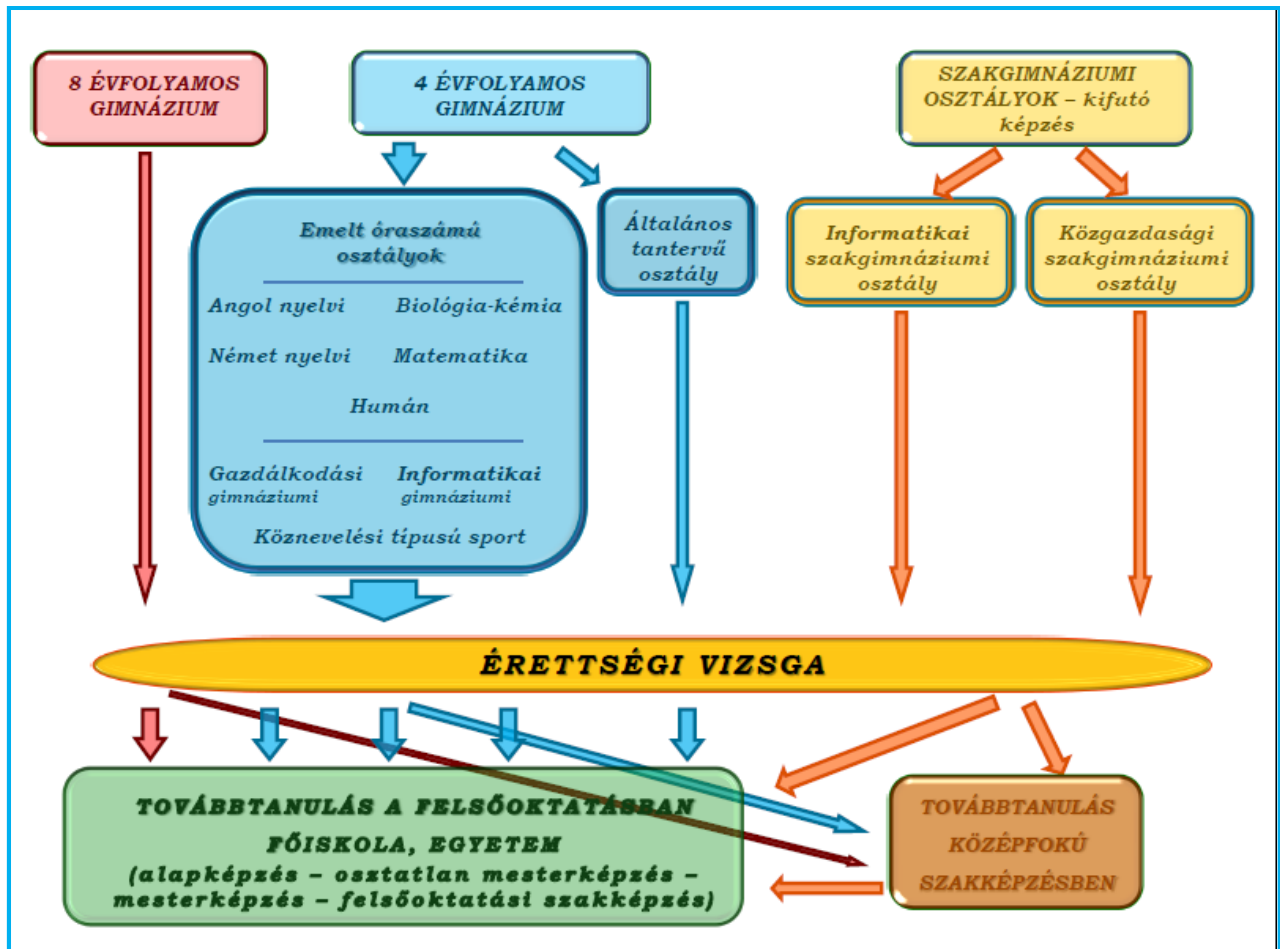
8 ÉVFOLYAMOS GIMNÁZIUM

4 ÉVFOLYAMOS GIMNÁZIUM

SZAKGIMNÁZIUMI OSZTÁLYOK – kifutó képzés

Emelt óraszámú osztályok

Angol nyelvi

Biológia-kémia

Német nyelvi

Matematika

Humán

Gazdálkodási gimnáziumi

Informatikai gimnáziumi

Köznevelési típusú sport

Általános tantervű osztály

Informatikai szakgimnáziumi osztály

Közgazdasági szakgimnáziumi osztály

ÉRETTSÉGI VIZSGA

TOVÁBBTANULÁS A FELSŐOKTATÁSBAN

FŐISKOLA, EGYETEM

(alapképzés – osztatlan mesterképzés – mesterképzés – felsőoktatási szakképzés)

TOVÁBBTANULÁS KÖZÉPFOKÚ SZAKKÉPZÉSBEN